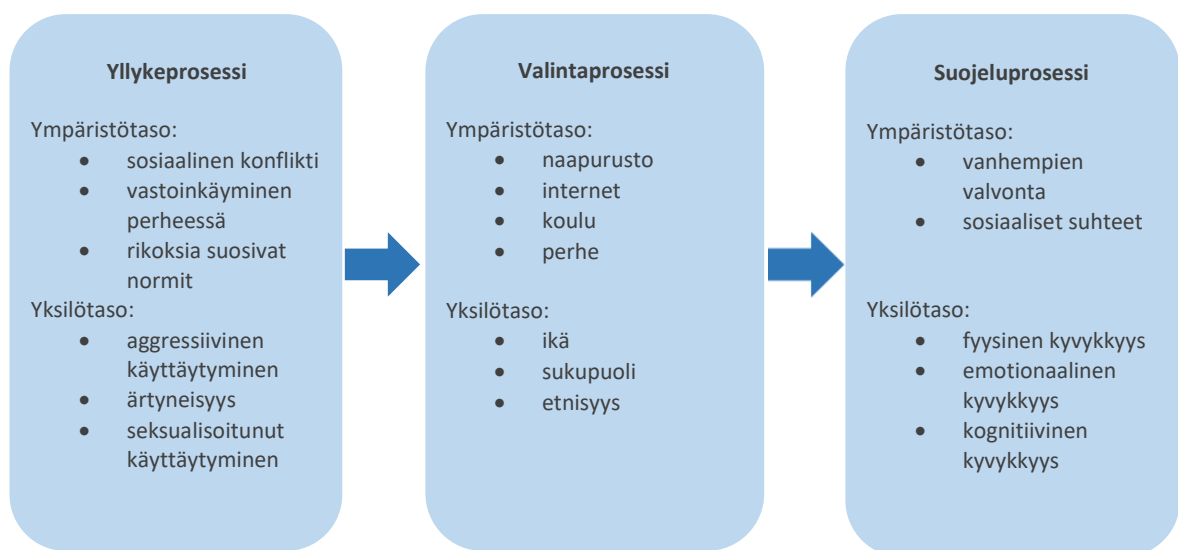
**Yllykeprosessi**

Ympäristötaso:
- sosiaalinen konflikti
- vastoinkäyminen perheessä
- rikoksia suosivat normit

Yksilötaso:
- aggressiivinen käyttäytyminen
- ärtyneisyys
- seksualisoitunut käyttäytyminen

**Valintaprosessi**

Ympäristötaso:
- naapurusto
- internet
- koulu
- perhe

Yksilötaso:
- ikä
- sukupuoli
- etnisyys

**Suojeluprosessi**

Ympäristötaso:
- vanhempien valvonta
- sosiaaliset suhteet

Yksilötaso:
- fyysinen kyvykkyys
- emotionaalinen kyvykkyys
- kognitiivinen kyvykkyys